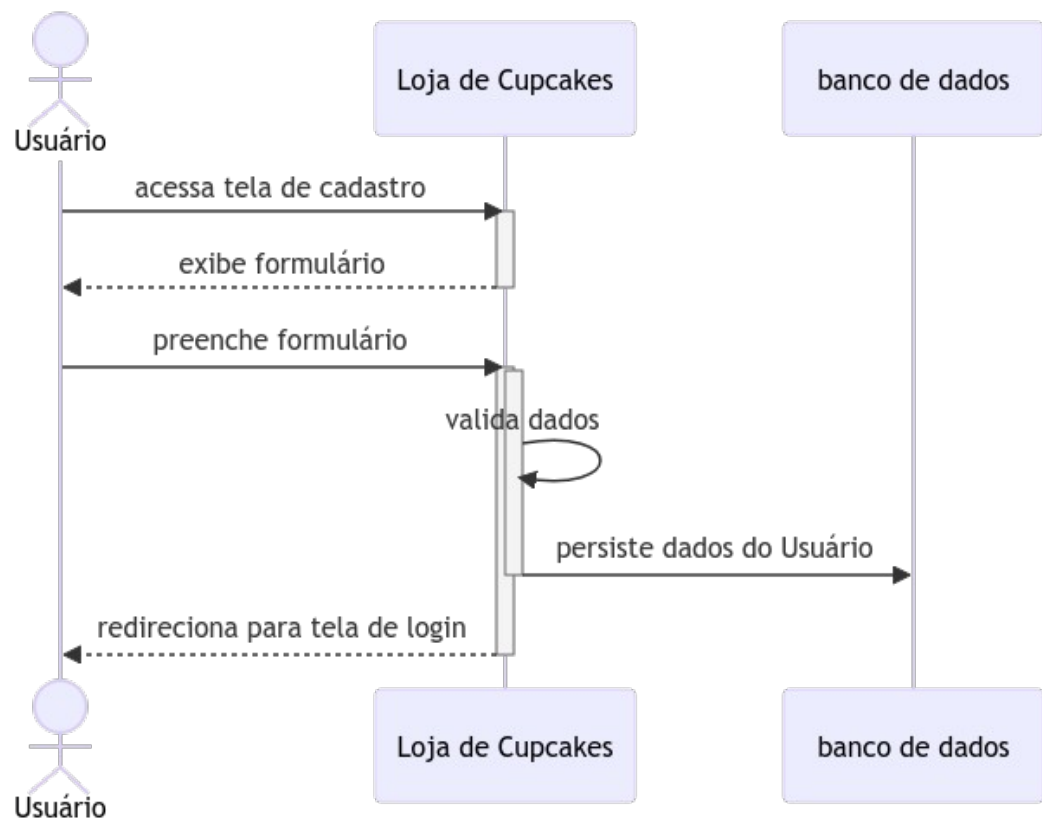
Usuário

Loja de Cupcakes

banco de dados

acessa tela de cadastro

exibe formulário

preenche formulário

valida dados

persiste dados do Usuário

redireciona para tela de login

Usuário

Loja de Cupcakes

banco de dados